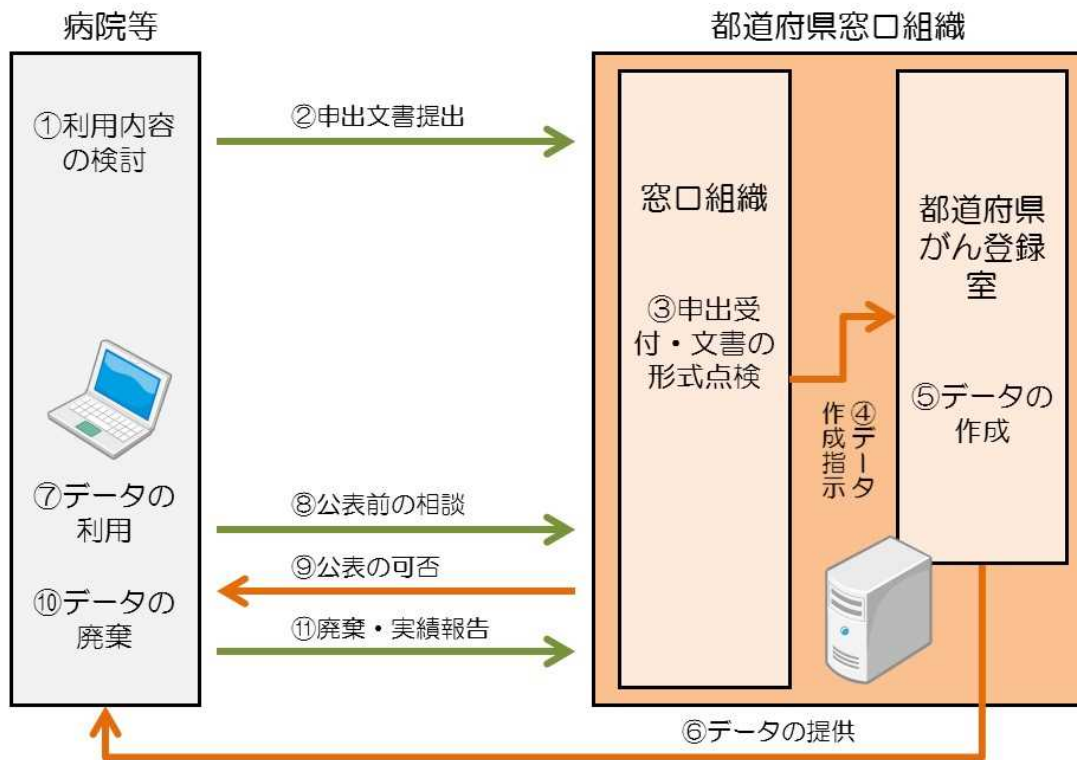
病院等

①利用内容の検討

⑦データの利用

⑩データの廃棄

都道府県窓口組織

窓口組織

③申出受付・文書の形式点検

都道府県がん登録室

⑤データの作成

②申出文書提出

④データ作成指示

⑧公表前の相談

⑨公表の可否

⑪廃棄・実績報告

⑥データの提供